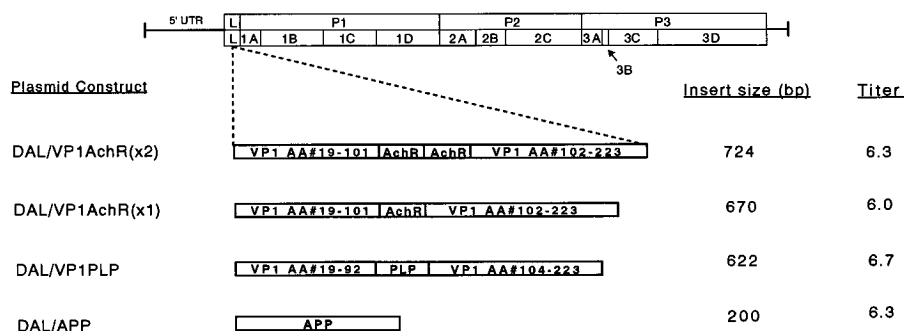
5' UTR

| L | P1 | | | | P2 | | | P3 | | |
|---|---|---|---|---|---|---|---|---|---|---|
| L | 1A | 1B | 1C | 1D | 2A | 2B | 2C | 3A | 3C | 3D |

3B

Plasmid Construct

Insert size (bp)

Titer

DAL/VP1AchR(x2)

VP1 AA#19-101 | AchR | AchR | VP1 AA#102-223

724

6.3

DAL/VP1AchR(x1)

VP1 AA#19-101 | AchR | VP1 AA#102-223

670

6.0

DAL/VP1PLP

VP1 AA#19-92 | PLP | VP1 AA#104-223

622

6.7

DAL/APP

APP

200

6.3